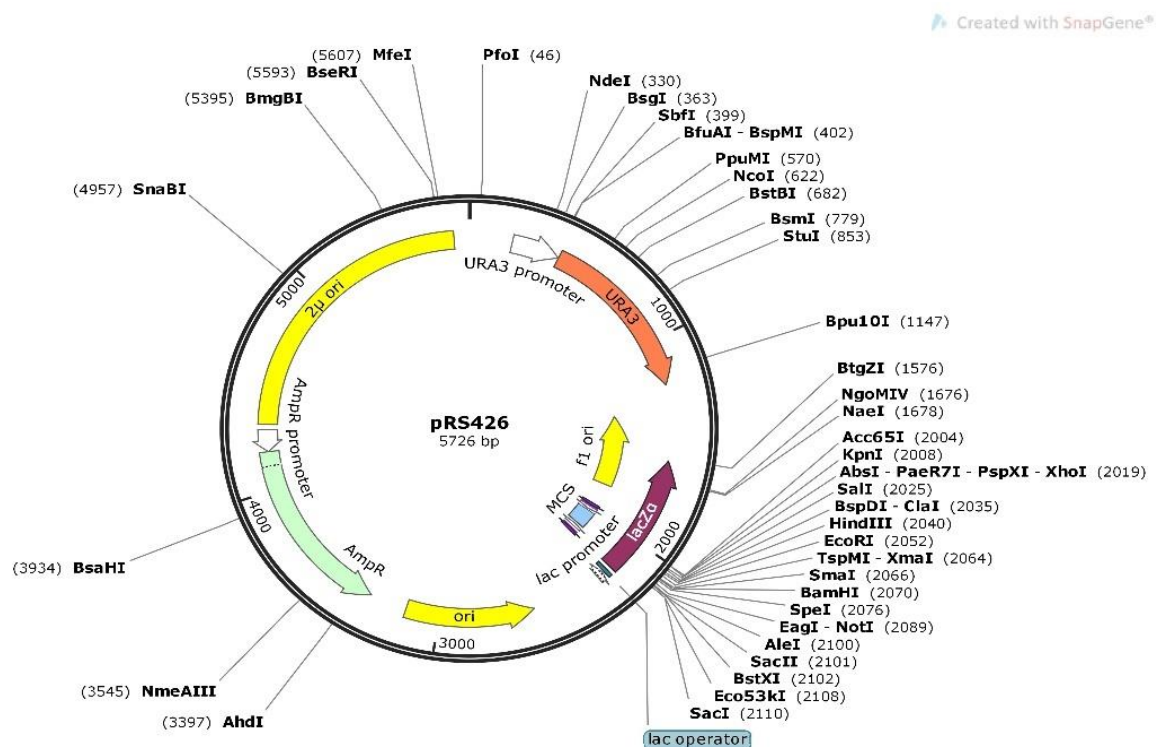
Created with SnapGene®

(5607) MfeI
PfoI (46)
(5593) BseRI
(5395) BmgBI
NdeI (330)
BsgI (363)
SbfI (399)
BfuAI - BspMI (402)
PpuMI (570)
NcoI (622)
BstBI (682)
(4957) SnaBI
BsmI (779)
StuI (853)
Bpu10I (1147)
BtgZI (1576)
NgoMIV (1676)
NaeI (1678)
Acc65I (2004)
KpnI (2008)
AbsI - PaeR7I - PspXI - XhoI (2019)
SalI (2025)
BspDI - ClaI (2035)
HindIII (2040)
EcoRI (2052)
TspMI - XmaI (2064)
SmaI (2066)
BamHI (2070)
SpeI (2076)
EagI - NotI (2089)
AleI (2100)
SacII (2101)
BstXI (2102)
Eco53kI (2108)
SacI (2110)
lac operator
(3934) BsaHI
(3545) NmeAIII
(3397) AhdI

pRS426
5726 bp

URA3 promoter
URA3
1000
2μ ori
5000
AmpR promoter
4000
AmpR
ori
3000
f1 ori
MCS
lacZα
lac promoter
2000